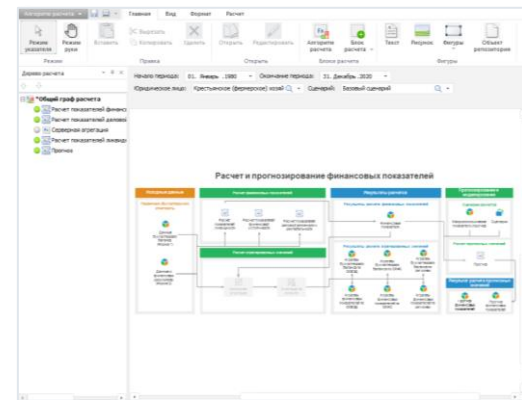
Алгоритм расчета

Главная Вид Формат Расчет

Режим указателя Режим руки Вставить Вырезать Копировать Удалить Открыть Редактировать Алгоритм расчета Блок расчета Текст Рисунок Фигуры Объект репозитория

Режим Правка Открыть Блоки расчета Фигуры

Дерево расчета

*Общий граф расчета
Расчет показателей финансо
Расчет показателей деловой
Сервисная агрегация
Расчет показателей ликвид
Прогноз

Начало периода: 01. Январь .1980 Окончание периода: 31. Декабрь .2020

Юридическое лицо: Крестьянское (фермерское) хозяй Сценарий: Базовый сценарий

Расчет и прогнозирование финансовых показателей

Исходные данные

Расчет финансовых показателей

Результаты расчета

Прогнозирование показателей

Расчет плановых значений

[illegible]